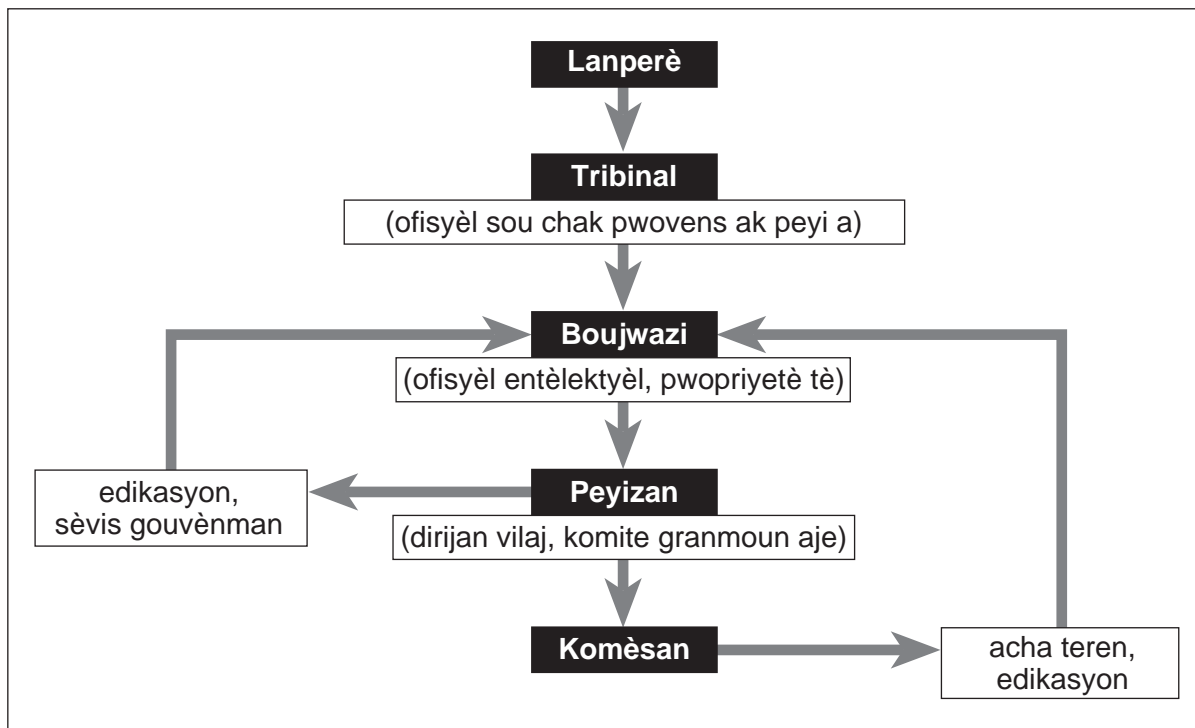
Lanperè

Tribinal

(ofisyèl sou chak pwovens ak peyi a)

Boujwazi

(ofisyèl entèlektyèl, pwopriyetè tè)

edikasyon, sèvis gouvènman

Peyizan

(dirijan vilaj, komite granmoun aje)

Komèsan

acha teren, edikasyon